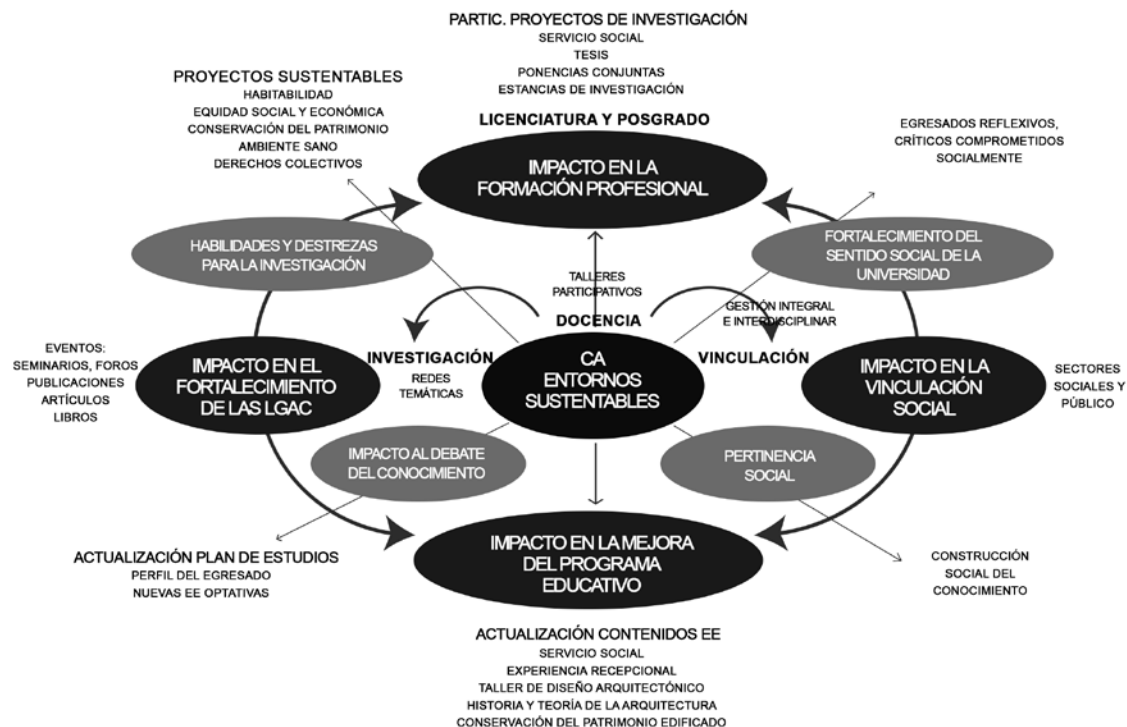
PARTIC. PROYECTOS DE INVESTIGACIÓN
SERVICIO SOCIAL
TESIS
PONENCIAS CONJUNTAS
ESTANCIAS DE INVESTIGACIÓN

PROYECTOS SUSTENTABLES
HABITABILIDAD
EQUIDAD SOCIAL Y ECONÓMICA
CONSERVACIÓN DEL PATRIMONIO
AMBIENTE SANO
DERECHOS COLECTIVOS

LICENCIATURA Y POSGRADO

EGRESADOS REFLEXIVOS, CRÍTICOS COMPROMETIDOS SOCIALMENTE

IMPACTO EN LA FORMACIÓN PROFESIONAL

HABILIDADES Y DESTREZAS PARA LA INVESTIGACIÓN

FORTALECIMIENTO DEL SENTIDO SOCIAL DE LA UNIVERSIDAD

TALLERES PARTICIPATIVOS

GESTIÓN INTEGRAL E INTERDISCIPLINAR

DOCENCIA

EVENTOS:
SEMINARIOS, FOROS
PUBLICACIONES
ARTÍCULOS
LIBROS

IMPACTO EN EL FORTALECIMIENTO DE LAS LGAC

INVESTIGACIÓN

REDES TEMÁTICAS

CA ENTORNOS SUSTENTABLES

VINCULACIÓN

IMPACTO EN LA VINCULACIÓN SOCIAL

SECTORES SOCIALES Y PÚBLICO

IMPACTO AL DEBATE DEL CONOCIMIENTO

PERTINENCIA SOCIAL

ACTUALIZACIÓN PLAN DE ESTUDIOS
PERFIL DEL EGRESADO
NUEVAS EE OPTATIVAS

IMPACTO EN LA MEJORA DEL PROGRAMA EDUCATIVO

CONSTRUCCIÓN SOCIAL DEL CONOCIMIENTO

ACTUALIZACIÓN CONTENIDOS EE
SERVICIO SOCIAL
EXPERIENCIA RECEPCIONAL
TALLER DE DISEÑO ARQUITECTÓNICO
HISTORIA Y TEORÍA DE LA ARQUITECTURA
CONSERVACIÓN DEL PATRIMONIO EDIFICADO